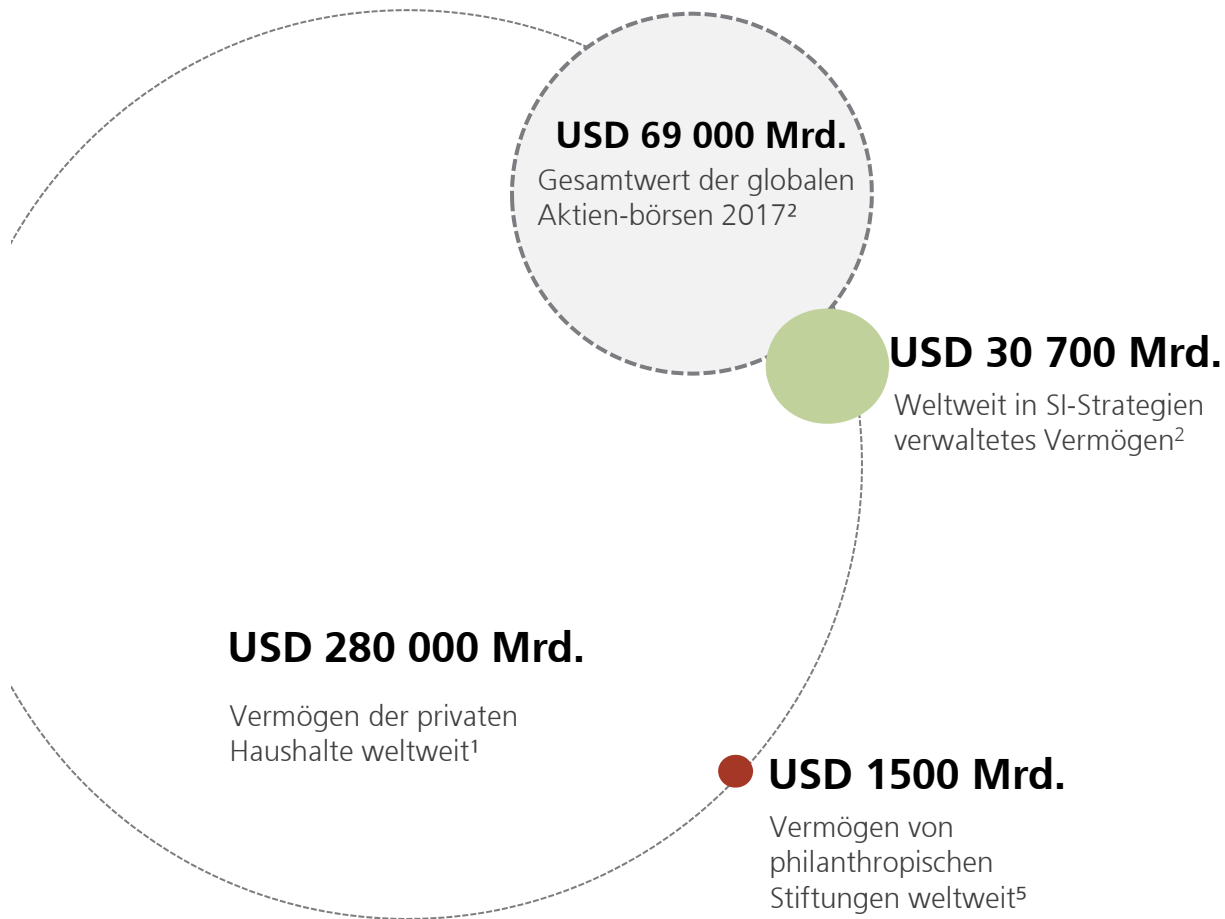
USD 69 000 Mrd.

Gesamtwert der globalen Aktien-börsen 2017²

USD 30 700 Mrd.

Weltweit in SI-Strategien verwaltetes Vermögen²

USD 280 000 Mrd.

Vermögen der privaten Haushalte weltweit¹

USD 1500 Mrd.

Vermögen von philanthropischen Stiftungen weltweit⁵